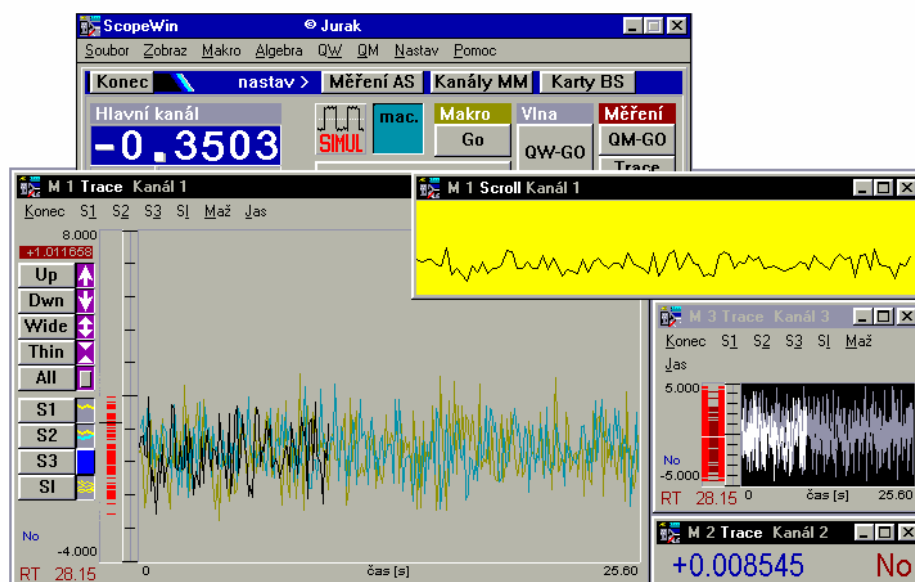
ScopeWin
Jurak
Soubor Zobraz Makro Algebra QW QM Nastav Pomoc
Konec nastav > Měření AS Kanály MM Karty BS
Hlavní kanál
-0.3503
SIMUL
mac.
Makro
Go
Vlna
QW-GO
Měření
QM-GO
Trace

M 1 Trace Kanál 1
Konec S1 S2 S3 SI Maž Jas
8.000
+1.011658
Up
Dwn
Wide
Thin
All
S1
S2
S3
SI
No
-4.000
RT 28.15
0
čas [s]
25.60

M 1 Scroll Kanál 1

M 3 Trace Kanál 3
Konec S1 S2 S3 SI Maž
Jas
5.000
No
-5.000
RT 28.15
0
čas [s]
25.60

M 2 Trace Kanál 2
+0.008545
No